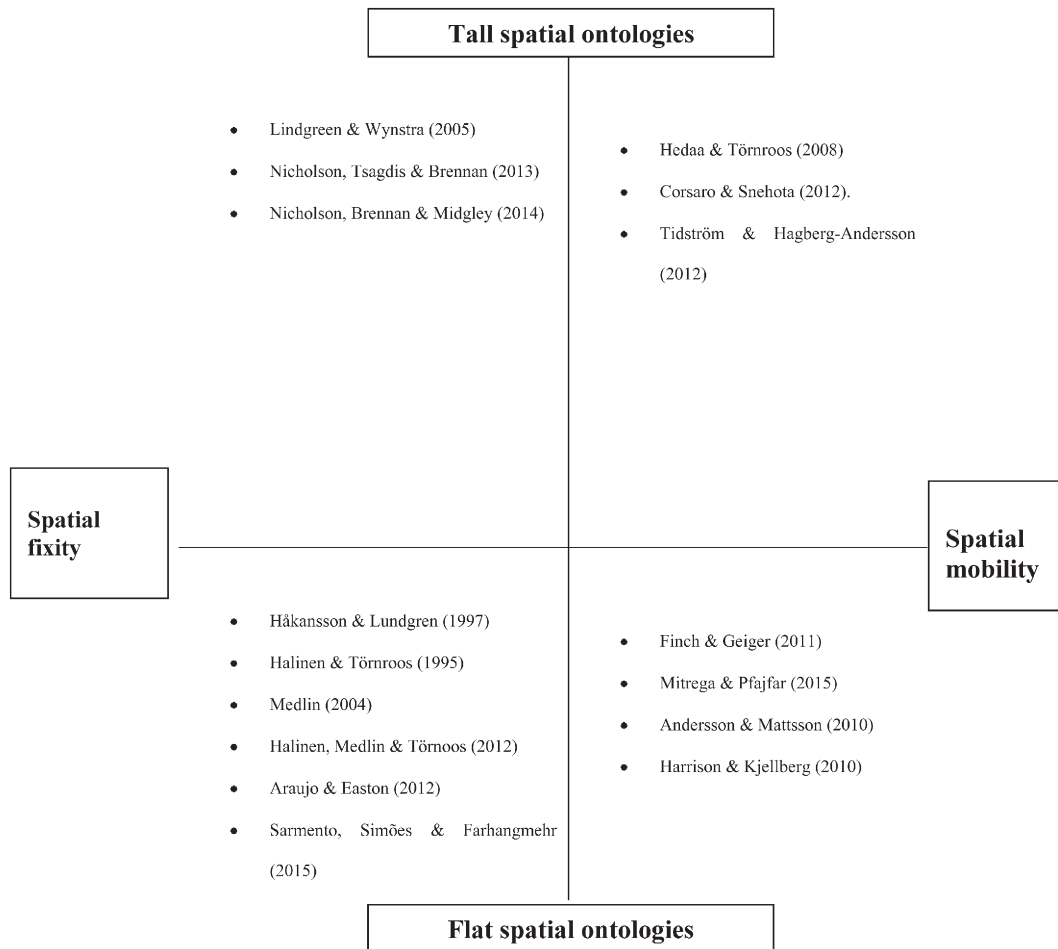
Tall spatial ontologies

- Lindgreen & Wynstra (2005)
- Nicholson, Tsagdis & Brennan (2013)
- Nicholson, Brennan & Midgley (2014)

- Hedaa & Törnroos (2008)
- Corsaro & Snehota (2012).
- Tidström & Hagberg-Andersson (2012)

Spatial fixity

Spatial mobility

- Håkansson & Lundgren (1997)
- Halinen & Törnroos (1995)
- Medlin (2004)
- Halinen, Medlin & Törnoos (2012)
- Araujo & Easton (2012)
- Sarmento, Simões & Farhangmehr (2015)

- Finch & Geiger (2011)
- Mitrega & Pfajfar (2015)
- Andersson & Mattsson (2010)
- Harrison & Kjellberg (2010)

Flat spatial ontologies